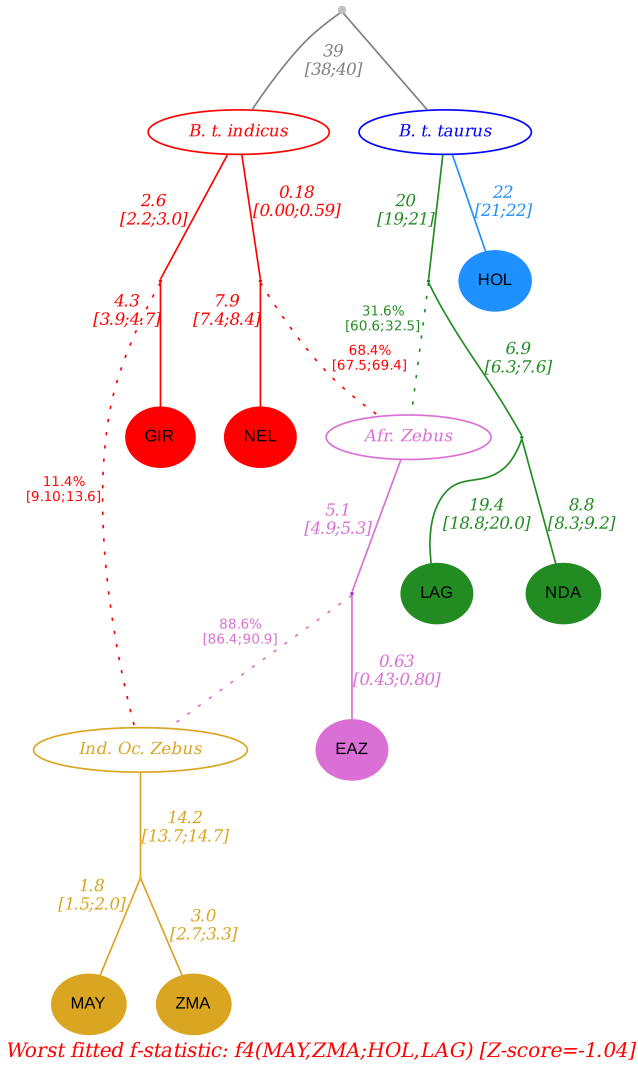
39
[38;40]

B. t. indicus

B. t. taurus

2.6
[2.2;3.0]

0.18
[0.00;0.59]

20
[19;21]

22
[21;22]

HOL

4.3
[3.9;4.7]

7.9
[7.4;8.4]

31.6%
[60.6;32.5]

68.4%
[67.5;69.4]

6.9
[6.3;7.6]

GIR

NEL

Afr. Zebus

11.4%
[9.10;13.6]

5.1
[4.9;5.3]

19.4
[18.8;20.0]

8.8
[8.3;9.2]

LAG

NDA

88.6%
[86.4;90.9]

0.63
[0.43;0.80]

Ind. Oc. Zebus

EAZ

14.2
[13.7;14.7]

1.8
[1.5;2.0]

3.0
[2.7;3.3]

MAY

ZMA

Worst fitted f-statistic: f4(MAY,ZMA;HOL,LAG) [Z-score=-1.04]